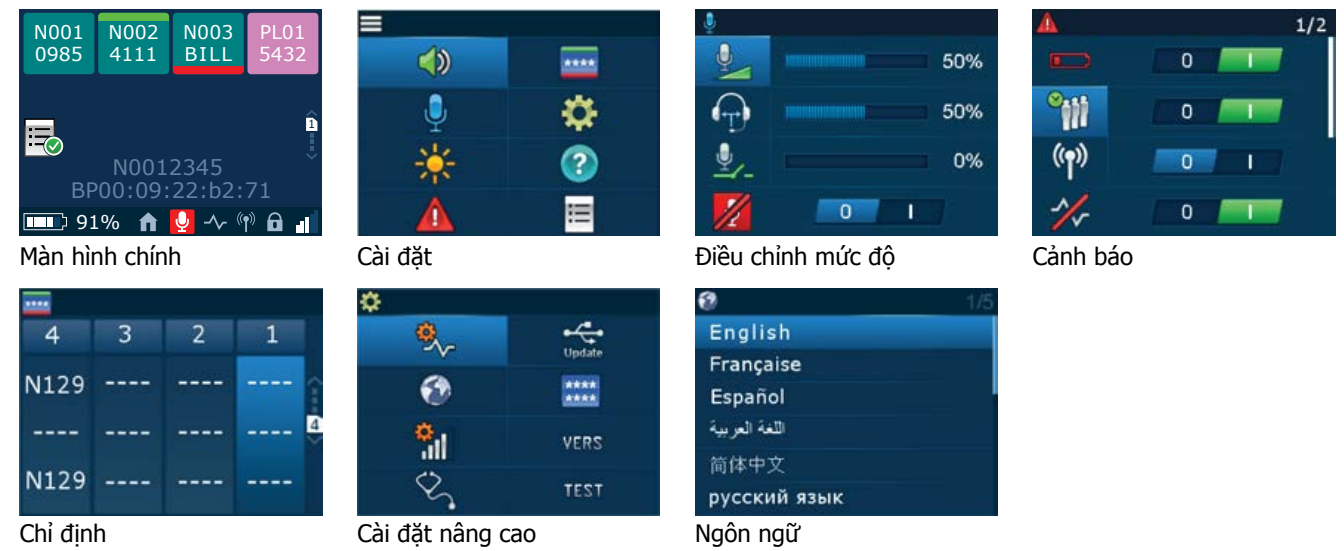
N001
0985

N002
4111

N003
BILL

PL01
5432

1

N0012345
BP00:09:22:b2:71

91%

Màn hình chính

****

Cài đặt

50%

50%

0%

0

Điều chỉnh mức độ

1/2

0

0

0

0

Cảnh báo

****

| 4 | 3 | 2 | 1 |
|---|---|---|---|
| N129 | ---- | ---- | ---- |
| ---- | ---- | ---- | ---- |
| N129 | ---- | ---- | ---- |

4

Chỉ định

Update

****
****

VERS

TEST

Cài đặt nâng cao

1/5

English
Française
Español
اللغة العربية
简体中文
русский язык

Ngôn ngữ